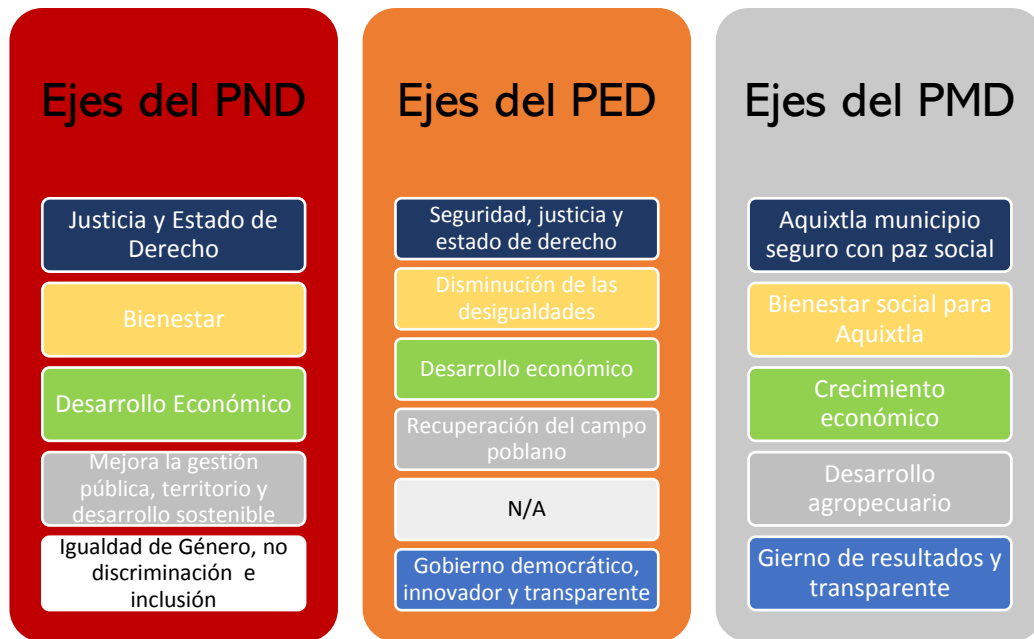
Ejes del PND

Justicia y Estado de Derecho

Bienestar

Desarrollo Económico

Mejora la gestión pública, territorio y desarrollo sostenible

Igualdad de Género, no discriminación e inclusión

Ejes del PED

Seguridad, justicia y estado de derecho

Disminución de las desigualdades

Desarrollo económico

Recuperación del campo poblano

N/A

Gobierno democrático, innovador y transparente

Ejes del PMD

Aquixtla municipio seguro con paz social

Bienestar social para Aquixtla

Crecimiento económico

Desarrollo agropecuario

Gierno de resultados y transparente